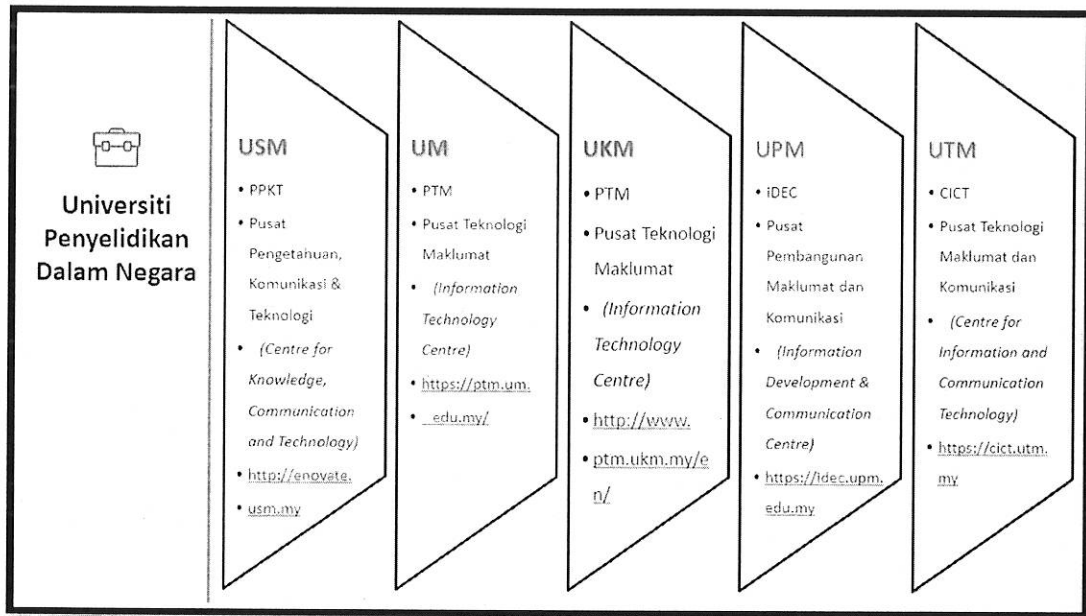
Universiti Penyelidikan Dalam Negara

USM
• PPKT
• Pusat Pengetahuan, Komunikasi & Teknologi
• (Centre for Knowledge, Communication and Technology)
• http://enovate.
• usm.my

UM
• PTM
• Pusat Teknologi Maklumat
• (Information Technology Centre)
• https://ptm.um.
• edu.my/

UKM
• PTM
• Pusat Teknologi Maklumat
• (Information Technology Centre)
• http://www.
• ptm.ukm.my/en/

UPM
• iDEC
• Pusat Pembangunan Maklumat dan Komunikasi
• (Information Development & Communication Centre)
• https://idec.upm.edu.my

UTM
• CICT
• Pusat Teknologi Maklumat dan Komunikasi
• (Centre for Information and Communication Technology)
• https://cict.utm.my